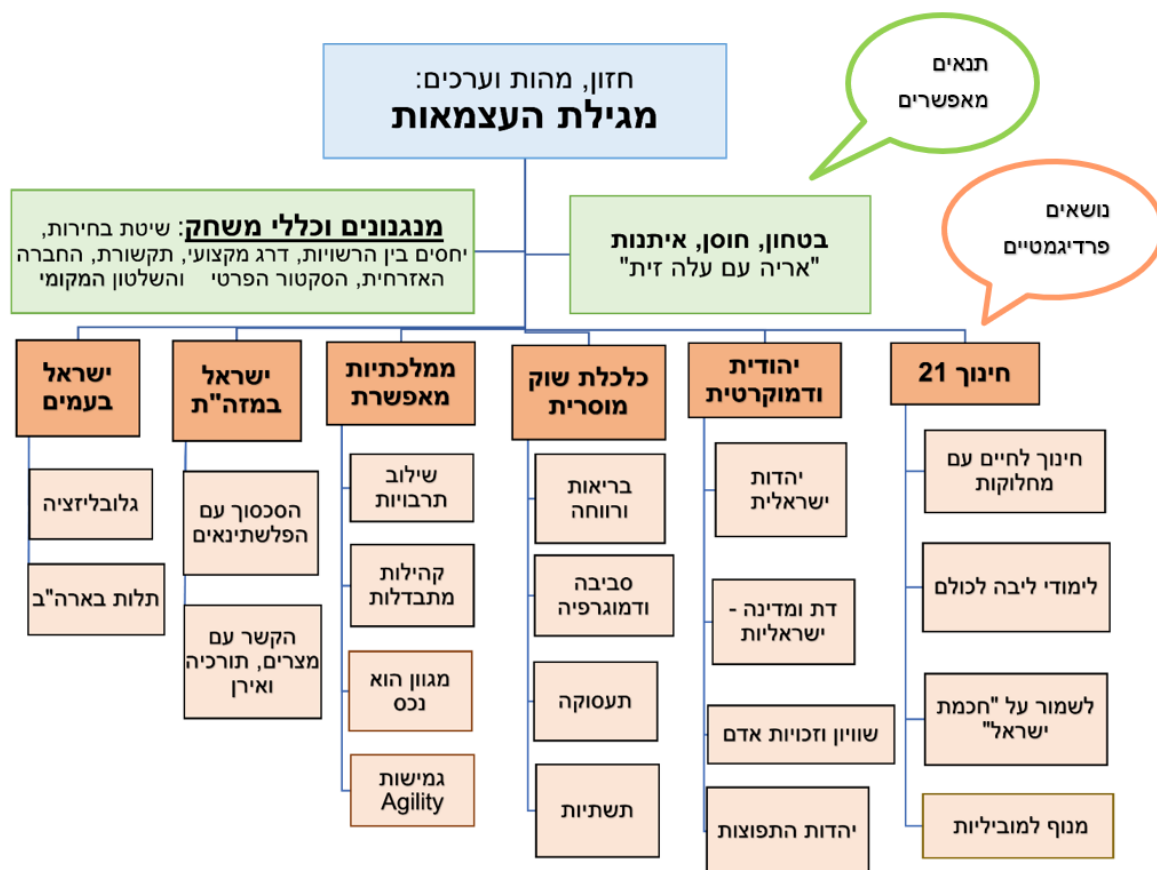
חזון, מהות וערכים:
מגילת העצמאות

תנאים מאפשרים

מנגנונים וכללי משחק: שיטת בחירות, יחסים בין הרשויות, דרג מקצועי, תקשורת, החברה האזרחית, הסקטור הפרטי והשלטון המקומי

בטחון, חוסן, איתנות
"אריה עם עלה זית"

נושאים פרדיגמטיים

חינוך 21
חינוך לחיים עם מחלוקות
לימודי ליבה לכולם
לשמור על "חכמת ישראל"
מנוף למוביליות

יהודית ודמוקרטית
יהדות ישראלית
דת ומדינה - ישראליות
שוויון וזכויות אדם
יהדות התפוצות

כלכלת שוק מוסרית
בריאות ורווחה
סביבה ודמוגרפיה
תעסוקה
תשתיות

ממלכתיות מאפשרת
שילוב תרבויות
קהילות מתבדלות
מגוון הוא נכס
גמישות Agility

ישראל במזה"ת
הסכסוך עם הפלשתינאים
הקשר עם מצרים, תורכיה ואירן

ישראל בעמים
גלובליזציה
תלות בארה"ב